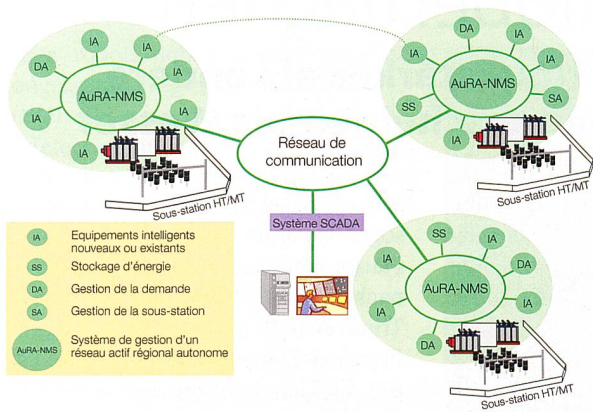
IA
IA
DA
IA
AuRA-NMS
IA
IA

DA
IA
IA
IA
AuRA-NMS
SS
SA
IA
IA

Réseau de communication

Sous-station HT/MT

Sous-station HT/MT

Système SCADA

IA
SS
IA
IA
DA
AuRA-NMS
IA
IA
DA
IA

Sous-station HT/MT

IA Equipements intelligents nouveaux ou existants
SS Stockage d'énergie
DA Gestion de la demande
SA Gestion de la sous-station
AuRA-NMS Système de gestion d'un réseau actif régional autonome